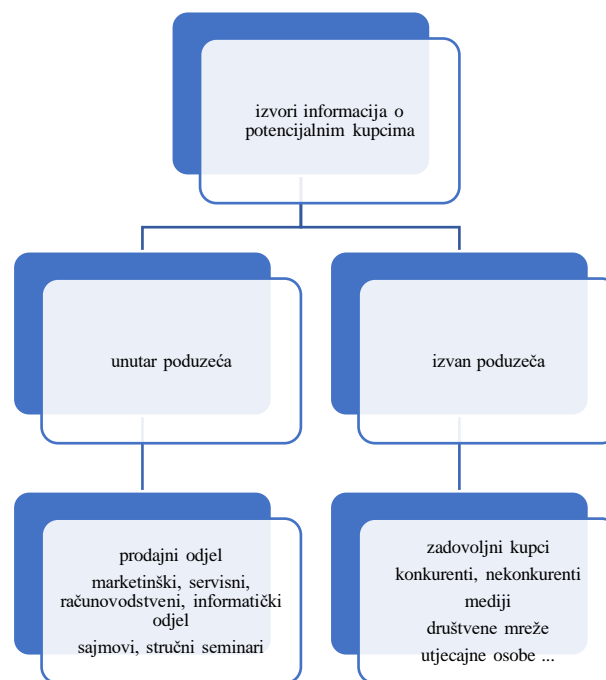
izvori informacija o potencijalnim kupcima

unutar poduzeća

izvan poduzeča

prodajni odjel

marketinški, servisni, računovodstveni, informatički odjel

sajmovi, stručni seminari

zadovoljni kupci

konkurenti, nekonkurenti

mediji

društvene mreže

utjecajne osobe ...